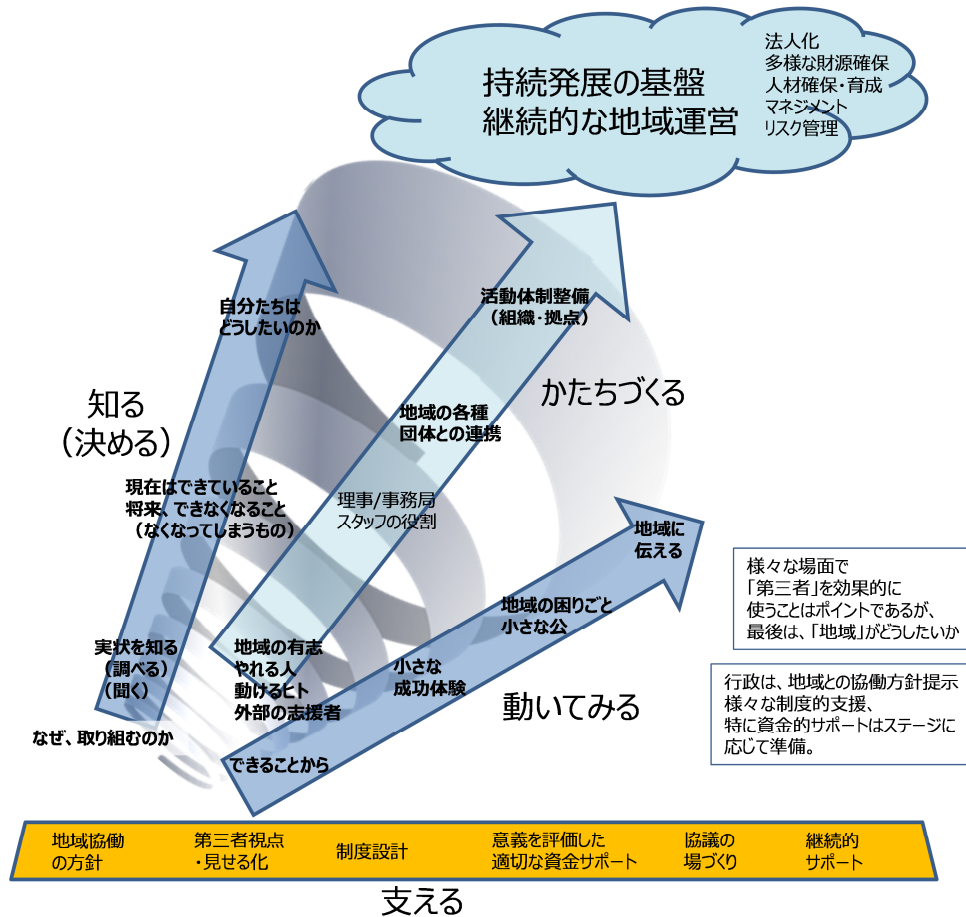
持続発展の基盤
継続的な地域運営

法人化
多様な財源確保
人材確保・育成
マネジメント
リスク管理

自分たちは
どうしたいのか

活動体制整備
（組織・拠点）

知る
（決める）

かたちづくる

地域の各種
団体との連携

現在はできていること
将来、できなくなること
（なくなってしまうもの）

理事/事務局
スタッフの役割

地域に
伝える

様々な場面で
「第三者」を効果的に
使うことはポイントであるが、
最後は、「地域」がどうしたいか

地域の困りごと
小さな公

実状を知る
（調べる）
（聞く）

地域の有志
やれる人
動けるヒト
外部の志援者

小さな
成功体験

動いてみる

行政は、地域との協働方針提示
様々な制度的支援、
特に資金的サポートはステージに
応じて準備。

なぜ、取り組むのか

できることから

地域協働
の方針

第三者視点
・見せる化

制度設計

意義を評価した
適切な資金サポート

協議の
場づくり

継続的
サポート

支える